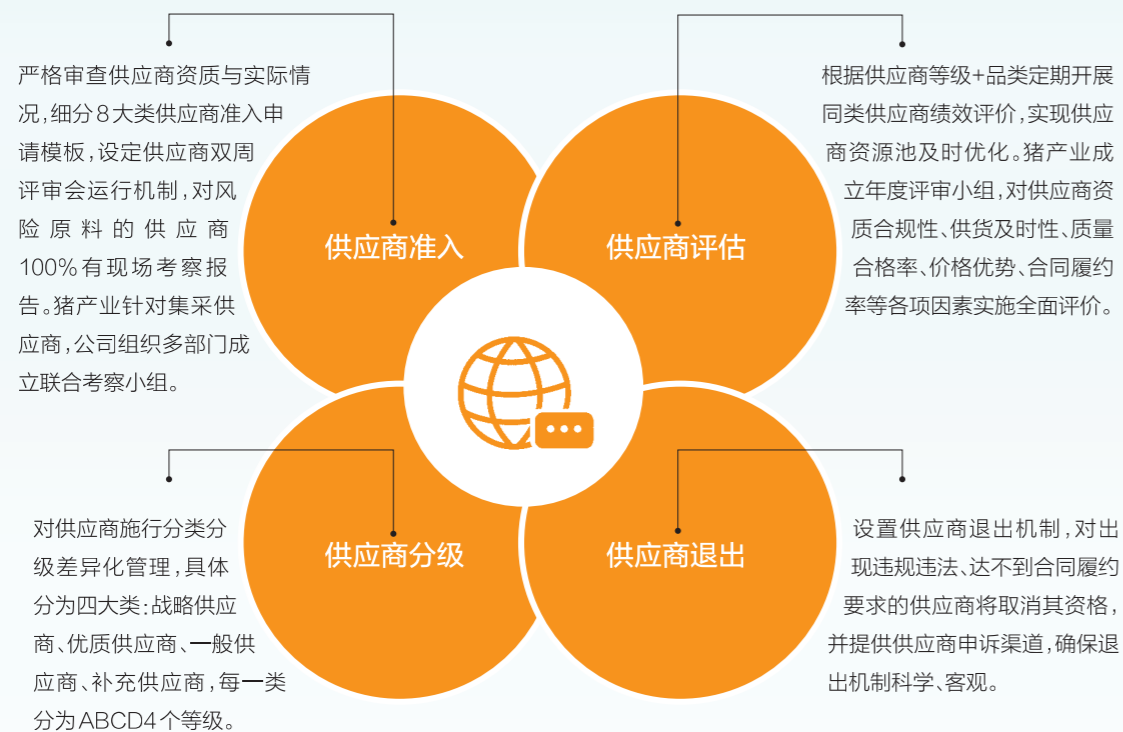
严格审查供应商资质与实际情况，细分8大类供应商准入申请模板，设定供应商双周评审会运行机制，对风险原料的供应商100%有现场考察报告。猪产业针对集采供应商，公司组织多部门成立联合考察小组。

供应商准入

根据供应商等级+品类定期开展同类供应商绩效评价，实现供应商资源池及时优化。猪产业成立年度评审小组，对供应商资质合规性、供货及时性、质量合格率、价格优势、合同履约率等各项因素实施全面评价。

供应商评估

对供应商施行分类分级差异化管理，具体分为四大类：战略供应商、优质供应商、一般供应商、补充供应商，每一类分为ABCD4个等级。

供应商分级

设置供应商退出机制，对出现违规违法、达不到合同履约要求的供应商将取消其资格，并提供供应商申诉渠道，确保退出机制科学、客观。

供应商退出